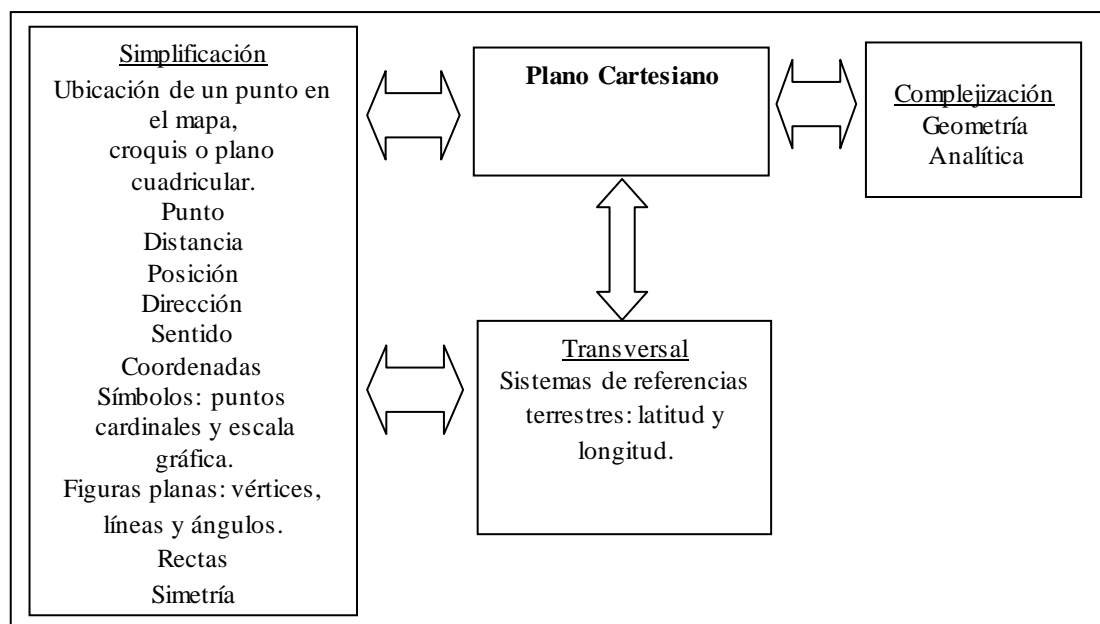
Simplificación
Ubicación de un punto en el mapa,
croquis o plano cuadricular.
Punto
Distancia
Posición
Dirección
Sentido
Coordenadas
Símbolos: puntos cardinales y escala gráfica.
Figuras planas: vértices, líneas y ángulos.
Rectas
Simetría

**Plano Cartesiano**

Complejización
Geometría Analítica

Transversal
Sistemas de referencias terrestres: latitud y longitud.